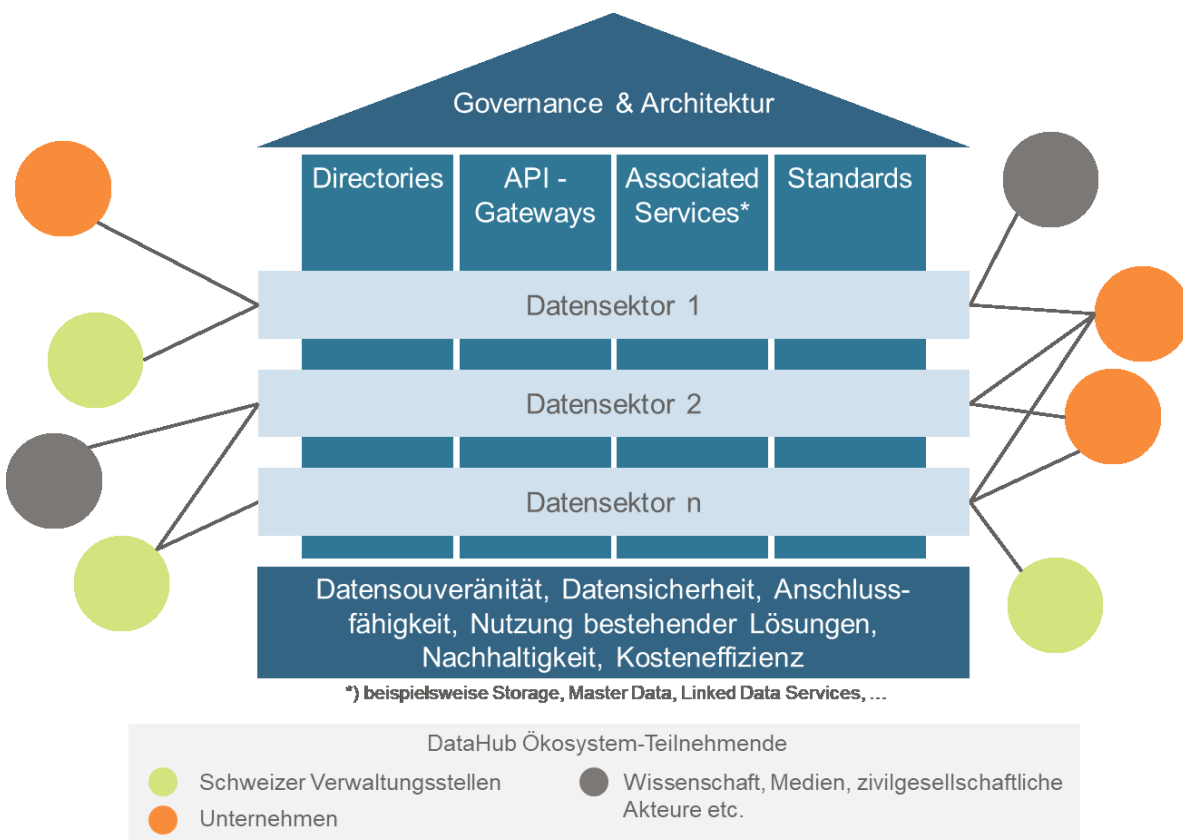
Governance & Architektur

Directories

API - Gateways

Associated Services*

Standards

Datensektor 1

Datensektor 2

Datensektor n

Datensouveränität, Datensicherheit, Anschlussfähigkeit, Nutzung bestehender Lösungen, Nachhaltigkeit, Kosteneffizienz

*) beispielsweise Storage, Master Data, Linked Data Services, …

DataHub Ökosystem-Teilnehmende

Schweizer Verwaltungsstellen

Unternehmen

Wissenschaft, Medien, zivilgesellschaftliche Akteure etc.